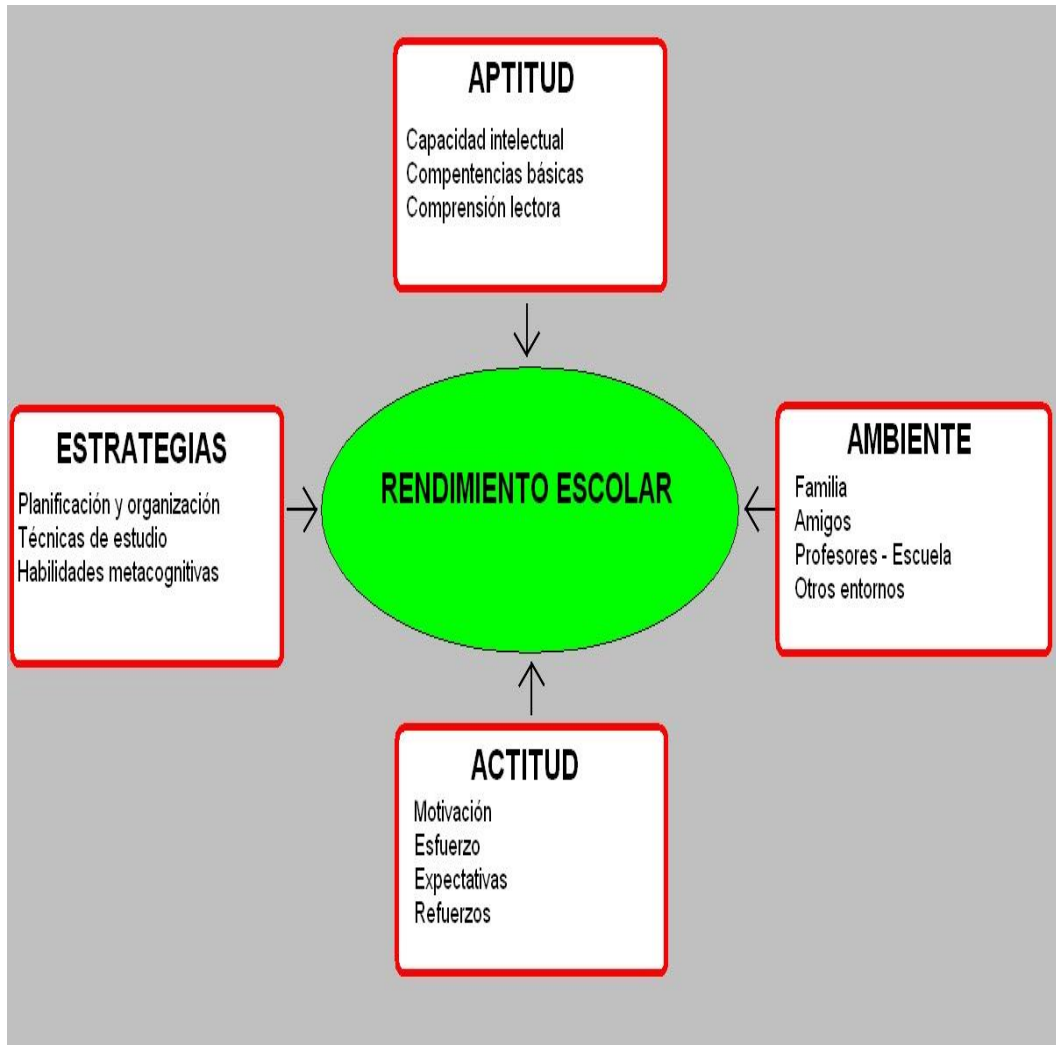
APTITUD

Capacidad intelectual
Compentencias básicas
Comprensión lectora

ESTRATEGIAS

Planificación y organización
Técnicas de estudio
Habilidades metacognitivas

RENDIMIENTO ESCOLAR

AMBIENTE

Familia
Amigos
Profesores - Escuela
Otros entornos

ACTITUD

Motivación
Esfuerzo
Expectativas
Refuerzos